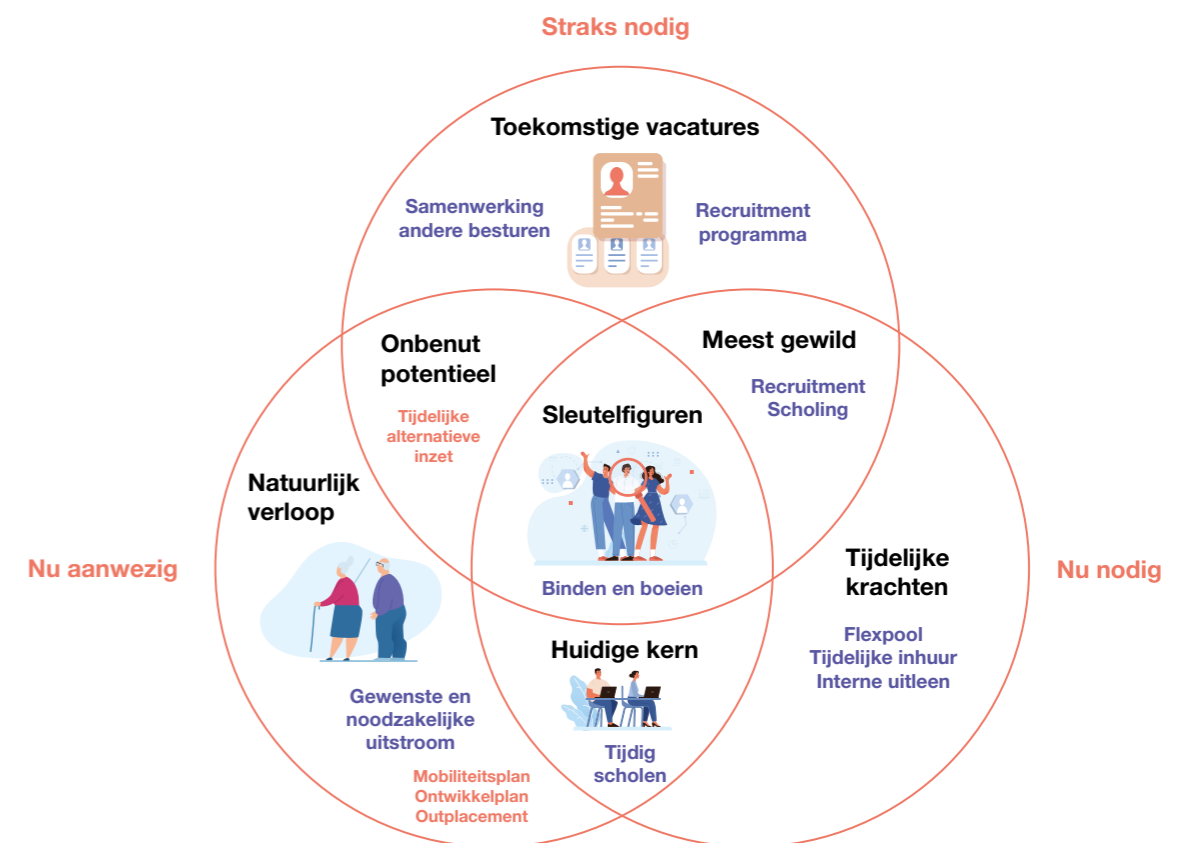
Straks nodig

Toekomstige vacatures

Samenwerking andere besturen

Recruitment programma

Onbenut potentieel

Tijdelijke alternatieve inzet

Meest gewild

Recruitment Scholing

Sleutelfiguren

Binden en boeien

Natuurlijk verloop

Nu aanwezig

Nu nodig

Tijdelijke krachten

Flexpool Tijdelijke inhuur Interne uitleen

Huidige kern

Tijdig scholen

Gewenste en noodzakelijke uitstroom

Mobiliteitsplan Ontwikkelplan Outplacement